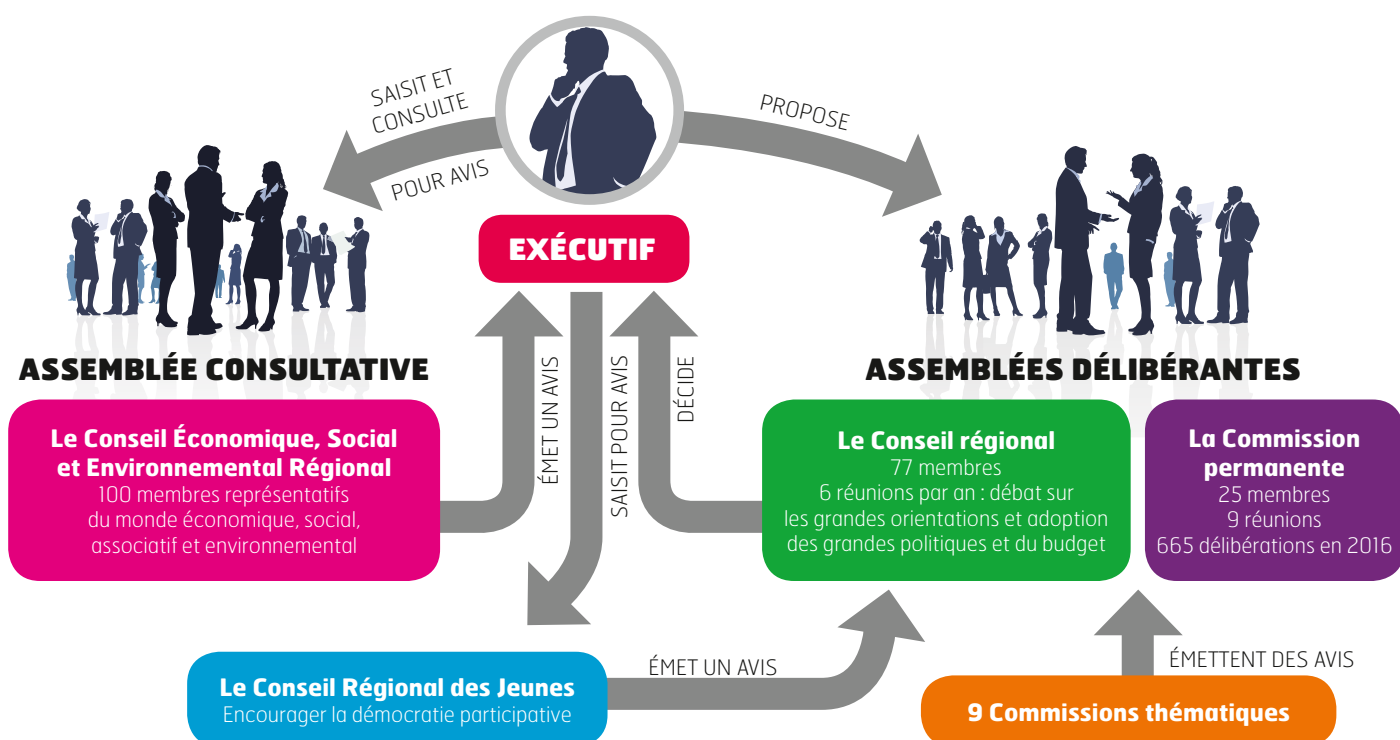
SAISIT ET CONSULTE

POUR AVIS

PROPOSE

EXÉCUTIF

ASSEMBLÉE CONSULTATIVE

ÉMET UN AVIS

SAISIT POUR AVIS

DÉCIDE

ASSEMBLÉES DÉLIBÉRANTES

Le Conseil Économique, Social et Environnemental Régional
100 membres représentatifs du monde économique, social, associatif et environnemental

Le Conseil régional
77 membres
6 réunions par an : débat sur les grandes orientations et adoption des grandes politiques et du budget

La Commission permanente
25 membres
9 réunions
665 délibérations en 2016

ÉMET UN AVIS

ÉMETTENT DES AVIS

Le Conseil Régional des Jeunes
Encourager la démocratie participative

9 Commissions thématiques